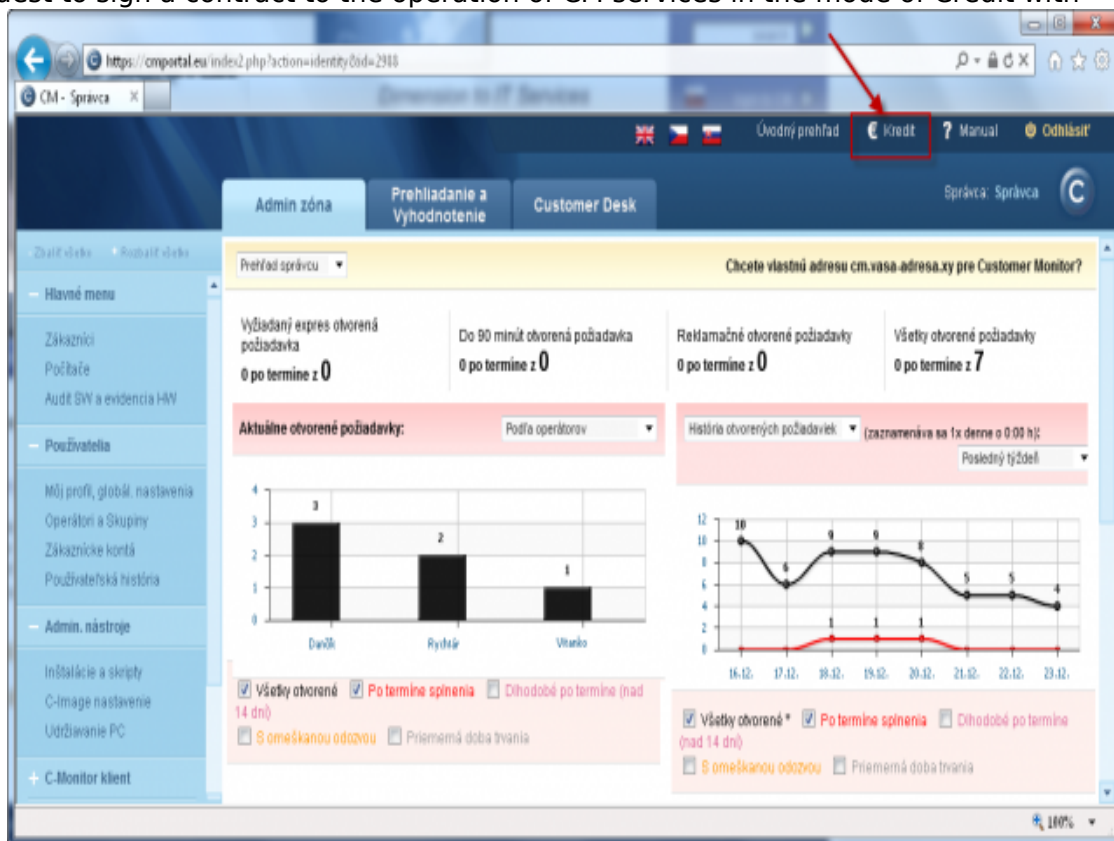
https://cmportal.eu/index2.php?action=identity&cod=2988

CM - Správca

Dimension to IT Services

Úvodný prehľad | Kredit | Manual | Odhlásiť

Admin zóna | Prehliadanie a Vyhodnotenie | Customer Desk

Správca: Správca

Zbaliť všetko · Rozbaliť všetko

Hlavné menu
Zákazníci
Počítače
Audit SW a evidencia HW

Používatelia
Môj profil, globál. nastavenia
Operátori a Skupiny
Zákaznícke kontá
Používateľská história

Admin. nástroje
Inštalácie a skripty
C-Image nastavenie
Udržiavanie PC

C-Monitor klient

Prehľad správcu

Chcete vlastnú adresu cm.vasa-adresa.xy pre Customer Monitor?

Vyžiadaný expres otvorená požiadavka
0 po termíne z 0

Do 90 minút otvorená požiadavka
0 po termíne z 0

Reklamačné otvorené požiadavky
0 po termíne z 0

Všetky otvorené požiadavky
0 po termíne z 7

Aktuálne otvorené požiadavky: Podľa operátorov

4
3
2
1
0

3 2 1
Daněk Rychtár Vitanko

Všetky otvorené | Po termíne splnenia | Dlhodobé po termíne (nad 14 dní)
S omeškanou odozvou | Priemerná doba trvania

História otvorených požiadaviek (zaznamenáva sa 1x denne o 0:00 h):
Posledný týždeň

12
10
8
6
4
2
0

10 6 9 9 8 5 5 4
1 1 1

16.12. 17.12. 18.12. 19.12. 20.12. 21.12. 22.12. 23.12.

Všetky otvorené * | Po termíne splnenia | Dlhodobé po termíne (nad 14 dní)
S omeškanou odozvou | Priemerná doba trvania

100%